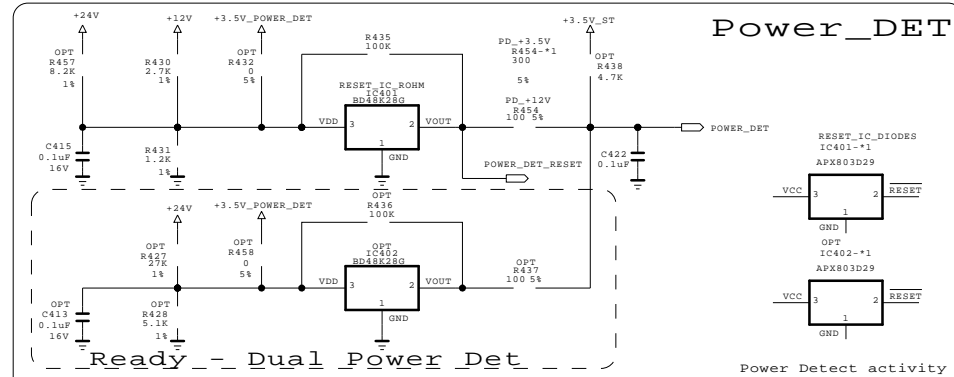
Power_DET

+24V
+12V
+3.5V_POWER_DET
+3.5V_ST

OPT
R457
8.2K
1%

R430
2.7K
1%

OPT
R432
0
5%

R435
100K

RESET_IC_ROHM
IC401
BD48K28G

PD_+3.5V
R454-*1
300
5%

OPT
R438
4.7K

PD_+12V
R454
100 5%

VDD 3
2 VOUT
1
GND

POWER_DET

C415
0.1uF
16V

R431
1.2K
1%

POWER_DET_RESET

C422
0.1uF

RESET_IC_DIODES
IC401-*1
APX803D29

VCC 3
2 RESET
1
GND

OPT
R436
100K

+24V
+3.5V_POWER_DET

OPT
R427
27K
1%

OPT
R458
0
5%

OPT
IC402
BD48K28G

VDD 3
2 VOUT
1
GND

OPT
R437
100 5%

OPT
IC402-*1
APX803D29

VCC 3
2 RESET
1
GND

OPT
C413
0.1uF
16V

OPT
R428
5.1K
1%

Ready - Dual Power Det

Power Detect activity